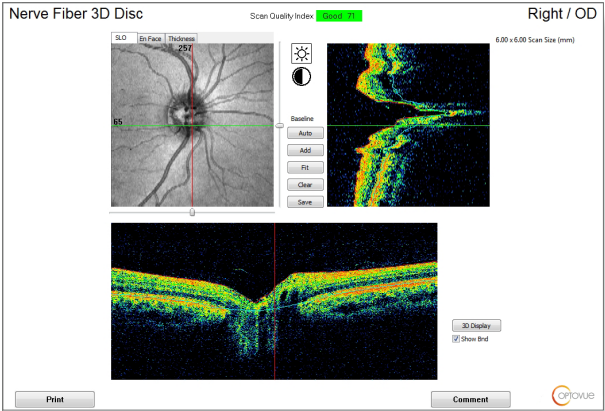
Nerve Fiber 3D Disc

Scan Quality Index Good 71

Right / OD

SLO En Face Thickness

257

65

6.00 x 6.00 Scan Size (mm)

Baseline

Auto

Add

Fit

Clear

Save

3D Display

Show Bnd

Print

Comment

OPTOVUE